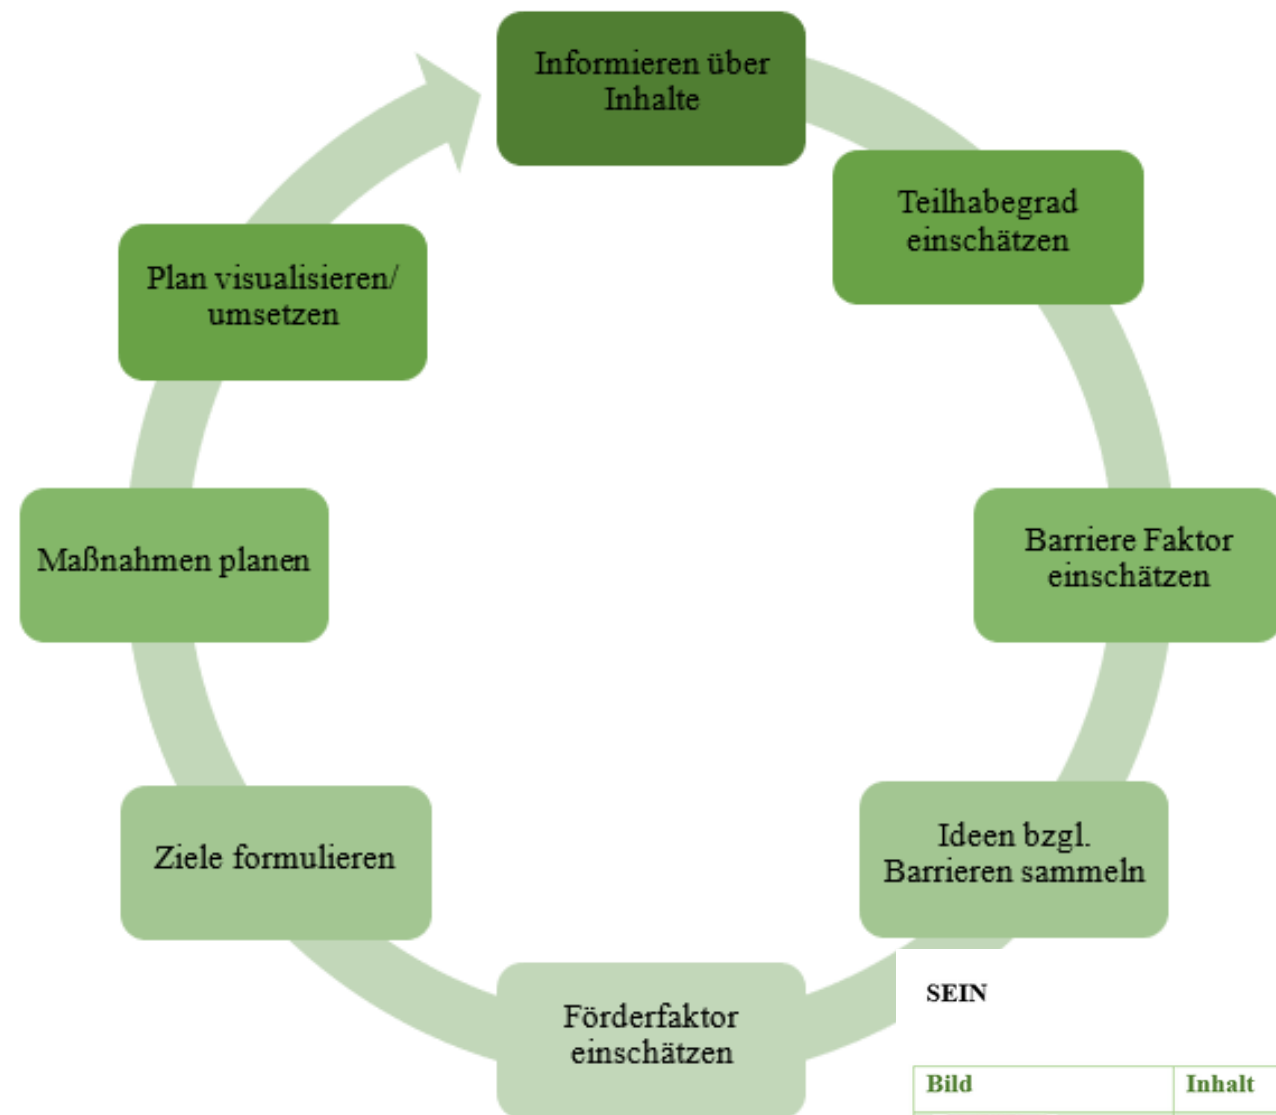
Informieren über Inhalte

Teilhabegrad einschätzen

Barriere Faktor einschätzen

Ideen bzgl. Barrieren sammeln

Förderfaktor einschätzen

Ziele formulieren

Maßnahmen planen

Plan visualisieren/ umsetzen

SEIN

| Bild | Inhalt |
|---|---|